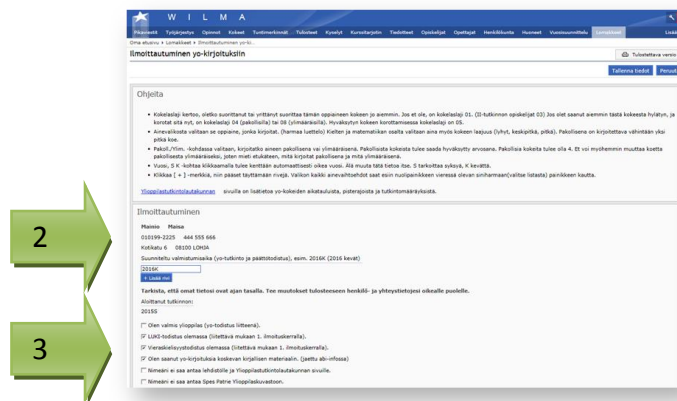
W I L M A

Pääsivut Työjärjestys Opinnot Kokeet Tuntimerkinnät Tiedotteet Kyselyt Kurssitarjotin Tiedostot Opiskelijat Opettajat Henkilökunta Huoneet Vuosisuunnittelu Lomakkeet Lisää

Oma etusivu > Lomakkeet > Ilmoittautuminen yo-ki...

Ilmoittautuminen yo-kirjoituksiin

Tulostettava versio

Tallenna tiedot Peruuta

Ohjeita

• Kokelaslaji kertoo, oletko suorittanut tai yrittänyt suorittaa tämän oppiaineen kokeen jo aiemmin. Jos et ole, on kokelaslaji 01. (II-tutkinnon opiskelijat 03) Jos olet saanut aiemmin tästä kokeesta hylätyn, ja korotat sitä nyt, on kokelaslaji 04 (pakollisille) tai 08 (ylimääräisille). Hyväksytyn kokeen korottamisessa kokelaslaji on 05.

• Ainevalikosta valitaan se oppiaine, jonka kirjoitat. (harmaa luettelo) Kielten ja matematiikan osalta valitaan aina myös kokeen laajuus (lyhyt, keskipitkä, pitkä). Pakollisena on kirjoitettava vähintään yksi pitkä koe.

• Pakoll./Ylim. -kohdassa valitaan, kirjoitatko aineen pakollisena vai ylimääräisenä. Pakollisista kokeista tulee saada hyväksytty arvosana. Pakollisia kokeita tulee olla 4. Et voi myöhemmin muuttaa koetta pakollisesta ylimääräiseksi, joten mieti etukäteen, mitä kirjoitat pakollisena ja mitä ylimääräisenä.

• Vuosi, S K -kohtaa kiikkaamalla tulee kenttään automaattisesti oikea vuosi. Älä muuta tätä tietoa itse. S tarkoittaa syksyä, K kevättä.

• Klikkaa [ + ] -merkkiä, niin pääset täyttämään rivejä. Valikon kaikki ainevaihtoehdot saat esiin nuolipainikkeen vieressä olevan siniharmaan(valitse listasta) painikkeen kautta.

Ylioppilastutkintolautakunnan sivuilla on lisätietoa yo-kokeiden aikatauluista, pisterajoista ja tutkintomääräyksistä.

2

Ilmoittautuminen

Mainio Moisa

010199-2225 444 555 666

Kotikatu 6 08100 LOHJA

Suunniteltu valmistumisaika (yo-tutkinto ja päättötodistus), esim. 2016K (2016 kevät)

2016K

+ Lisää rivi

Tarkista, että omat tietosi ovat ajan tasalla. Tee muutokset tulosteeseen henkilö- ja yhteystietojesi oikealle puolelle.

Aloittanut tutkinnon:

20155

3

☐ Olen valmis ylioppilas (yo-todistus liitteenä).

☑ LUKI-todistus olemassa (liitettävä mukaan 1. ilmoituskerralla).

☑ Vieraskielisyystodistus olemassa (liitettävä mukaan 1. ilmoituskerralla).

☑ Olen saanut yo-kirjoituksia koskevan kirjallisen materiaalin. (jaettu ab-infossa)

☐ Nimeäni ei saa antaa lehdistölle ja Ylioppilastutkintolautakunnan sivuille.

☐ Nimeäni ei saa antaa Spes Patriae Ylioppilaskuvastoon.